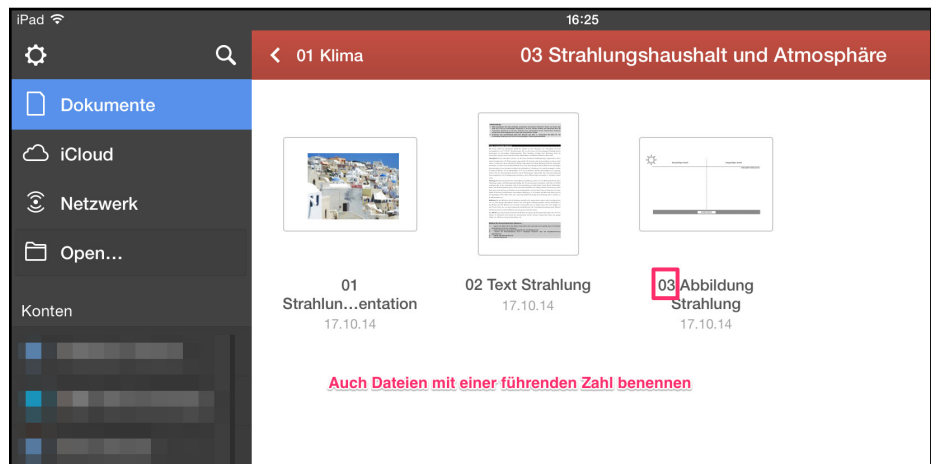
iPad

16:25

Dokumente

iCloud

Netzwerk

Open...

Konten

01 Klima

03 Strahlungshaushalt und Atmosphäre

01 Strahlun...entation
17.10.14

02 Text Strahlung
17.10.14

03 Abbildung Strahlung
17.10.14

Auch Dateien mit einer führenden Zahl benennen